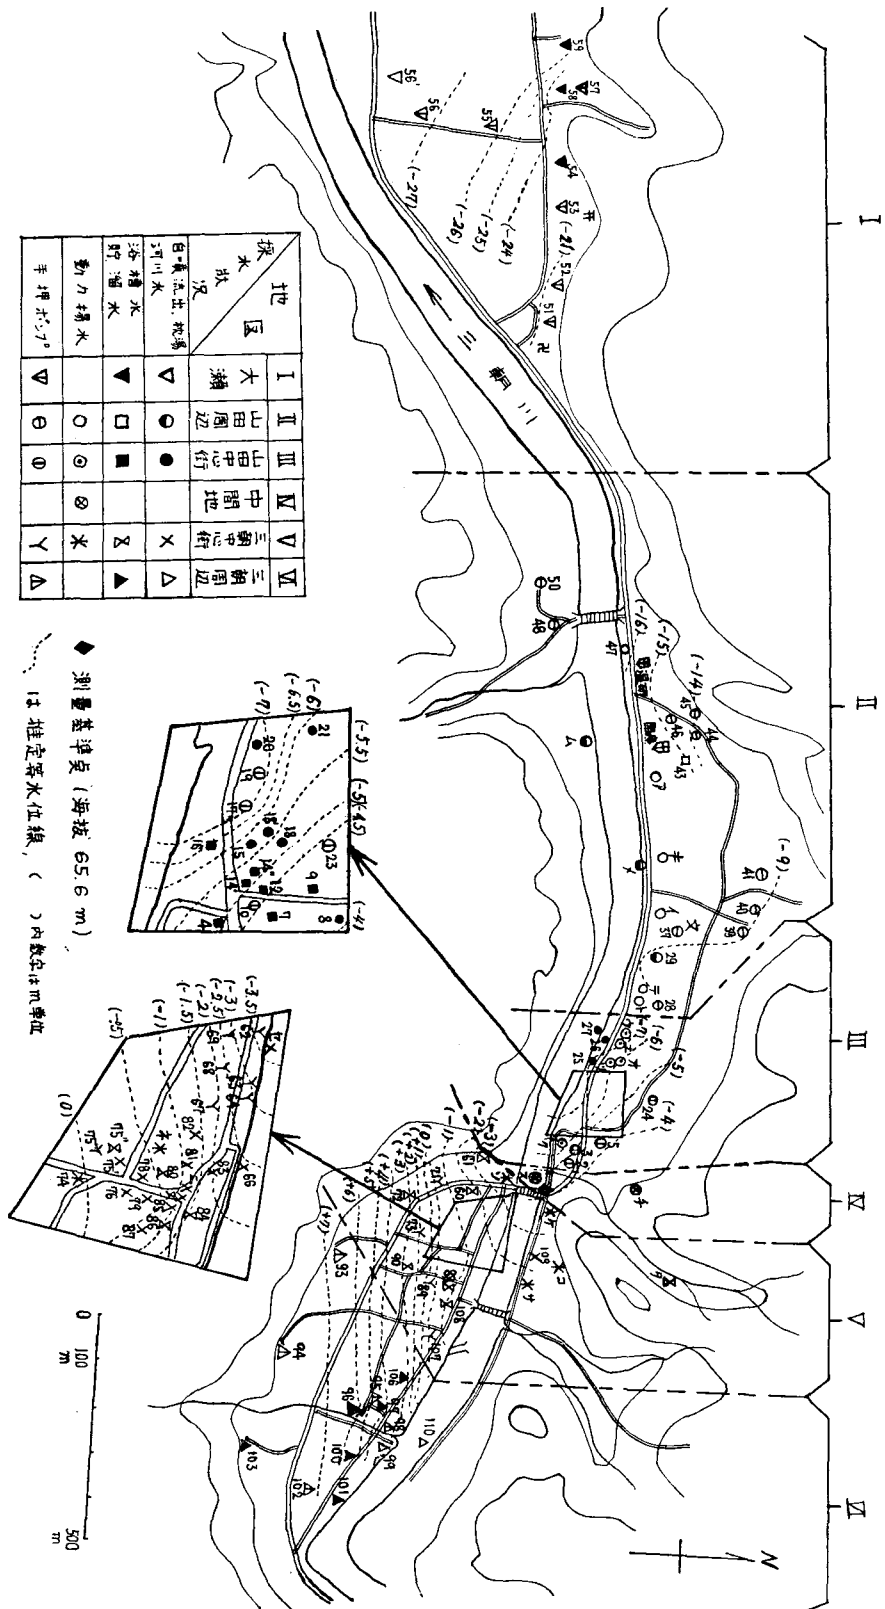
| 採水状況 \ 地区 | I 大瀬 | II 山田周辺 | III 山田中心街 | IV 中間地 | V 三朝中心街 | VI 三朝周辺 |
|---|---|---|---|---|---|---|
| 自噴・流出, 桃場 | ▽ | ◐ | ● | | × | △ |
| 河川水 沿積水 貯溜水 | ▼ | □ | ■ | ⊗ | ⊠ | ▲ |
| 動力揚水 | | ○ | ⊙ | | 米 | |
| 手押ポンプ | ▽ | ⊖ | Ⓘ | | Y | △ |

◆ 測量基準点（海抜 65.6 m）

…… は推定等水位線，（ ）内数字は m 単位

三朝川

I II III IV V VI

N

0 100 500 m

(-27) (-26) (-25) (-24) (-21) (-16) (-15) (-14) (-9) (-7) (-6) (-5) (-4) (-3) (-2) (-1) (0) (+1) (+2) (+3) (+4) (+5) (+6) (+7)

(-6) (-6.5) (-7) (-5.5) (-5) (-4.5) (-4)

(-3.5) (-3) (-2.5) (-2) (-1.5) (-1) (-0.5) (0)

59 58 57 56 56 55 54 53 52 51 50 48 47 46 45 44 43 41 40 39 37 29 28 27 26 25 24 23 21 20 19 18 17 16 15 14 13 12 10 9 8 7 6 5 4 3 2 1

60 61 62 63 64 65 66 67 68 69 74 75 76 78 79 80 81 82 83 84 85 86 87 88 89 90 93 94 96 98 99 101 102 103 104 105 106 107 108 109 110